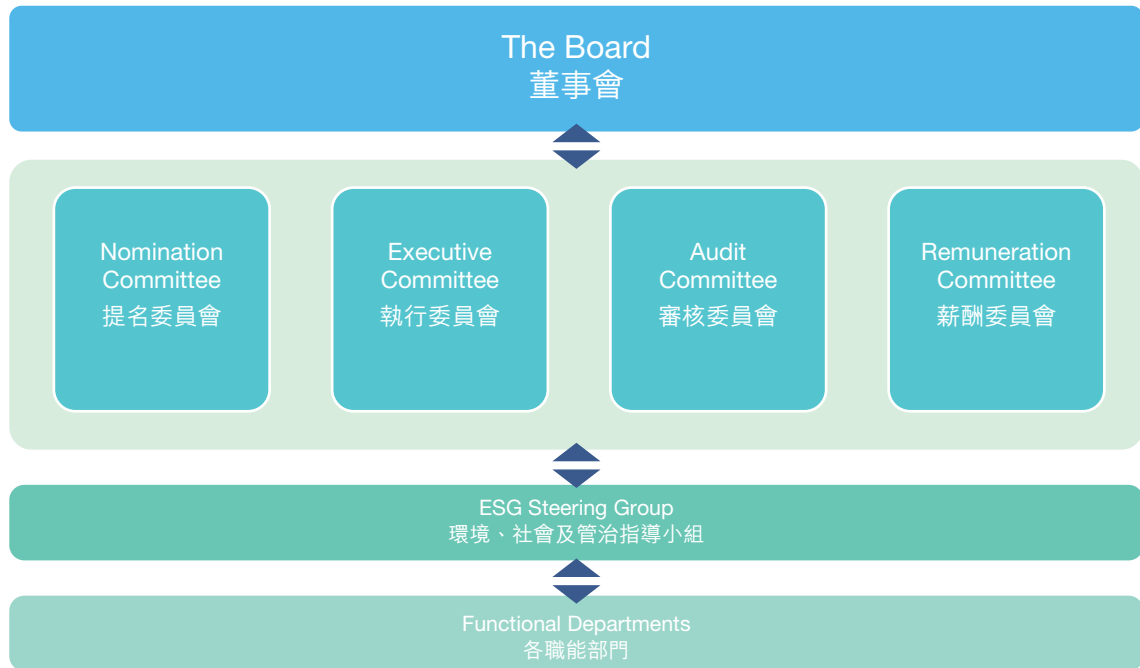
The Board
董事會

Nomination Committee
提名委員會

Executive Committee
執行委員會

Audit Committee
審核委員會

Remuneration Committee
薪酬委員會

ESG Steering Group
環境、社會及管治指導小組

Functional Departments
各職能部門